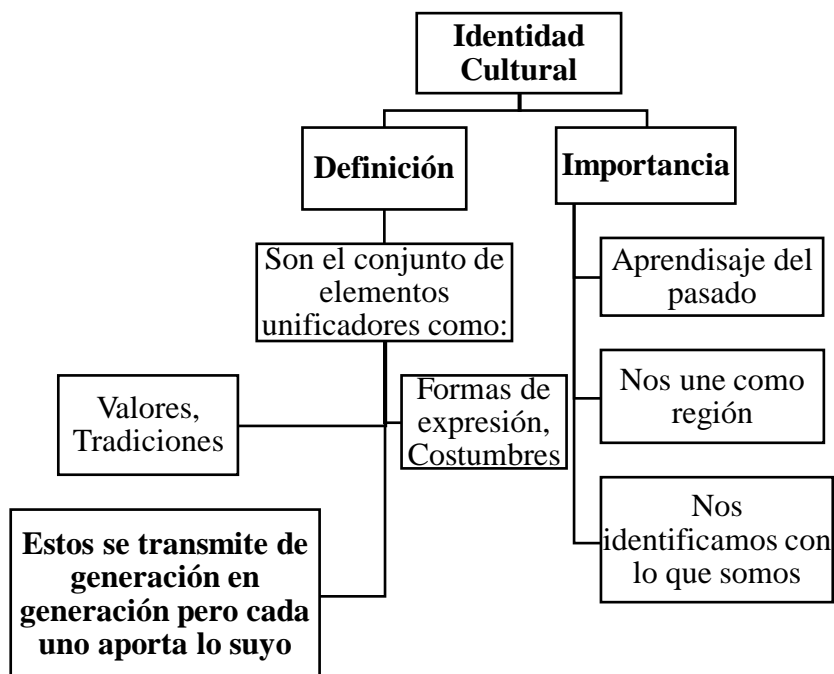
Identidad Cultural

Definición

Importancia

Son el conjunto de elementos unificadores como:

Valores, Tradiciones

Formas de expresión, Costumbres

Estos se transmite de generación en generación pero cada uno aporta lo suyo

Aprendisaje del pasado

Nos une como región

Nos identificamos con lo que somos